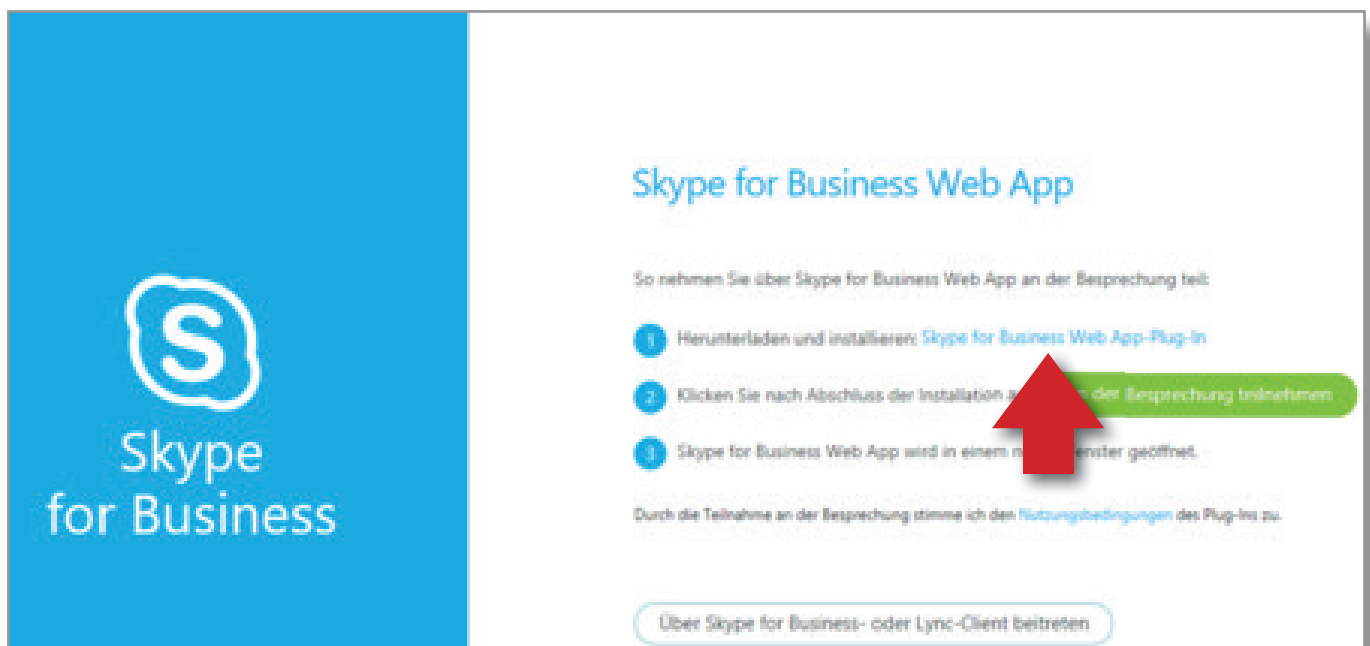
S

Skype for Business

Skype for Business Web App

So nehmen Sie über Skype for Business Web App an der Besprechung teil:

1 Herunterladen und installieren: Skype for Business Web App-Plug-In

2 Klicken Sie nach Abschluss der Installation a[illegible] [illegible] der Besprechung teilnehmen

3 Skype for Business Web App wird in einem n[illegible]enster geöffnet.

Durch die Teilnahme an der Besprechung stimme ich den Nutzungsbedingungen des Plug-Ins zu.

Über Skype for Business- oder Lync-Client beitreten